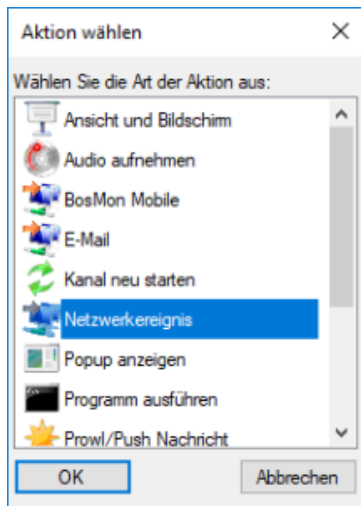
Aktion wählen

Wählen Sie die Art der Aktion aus:

Ansicht und Bildschirm
Audio aufnehmen
BosMon Mobile
E-Mail
Kanal neu starten
Netzwerkereignis
Popup anzeigen
Programm ausführen
Prowl/Push Nachricht

OK
Abbrechen